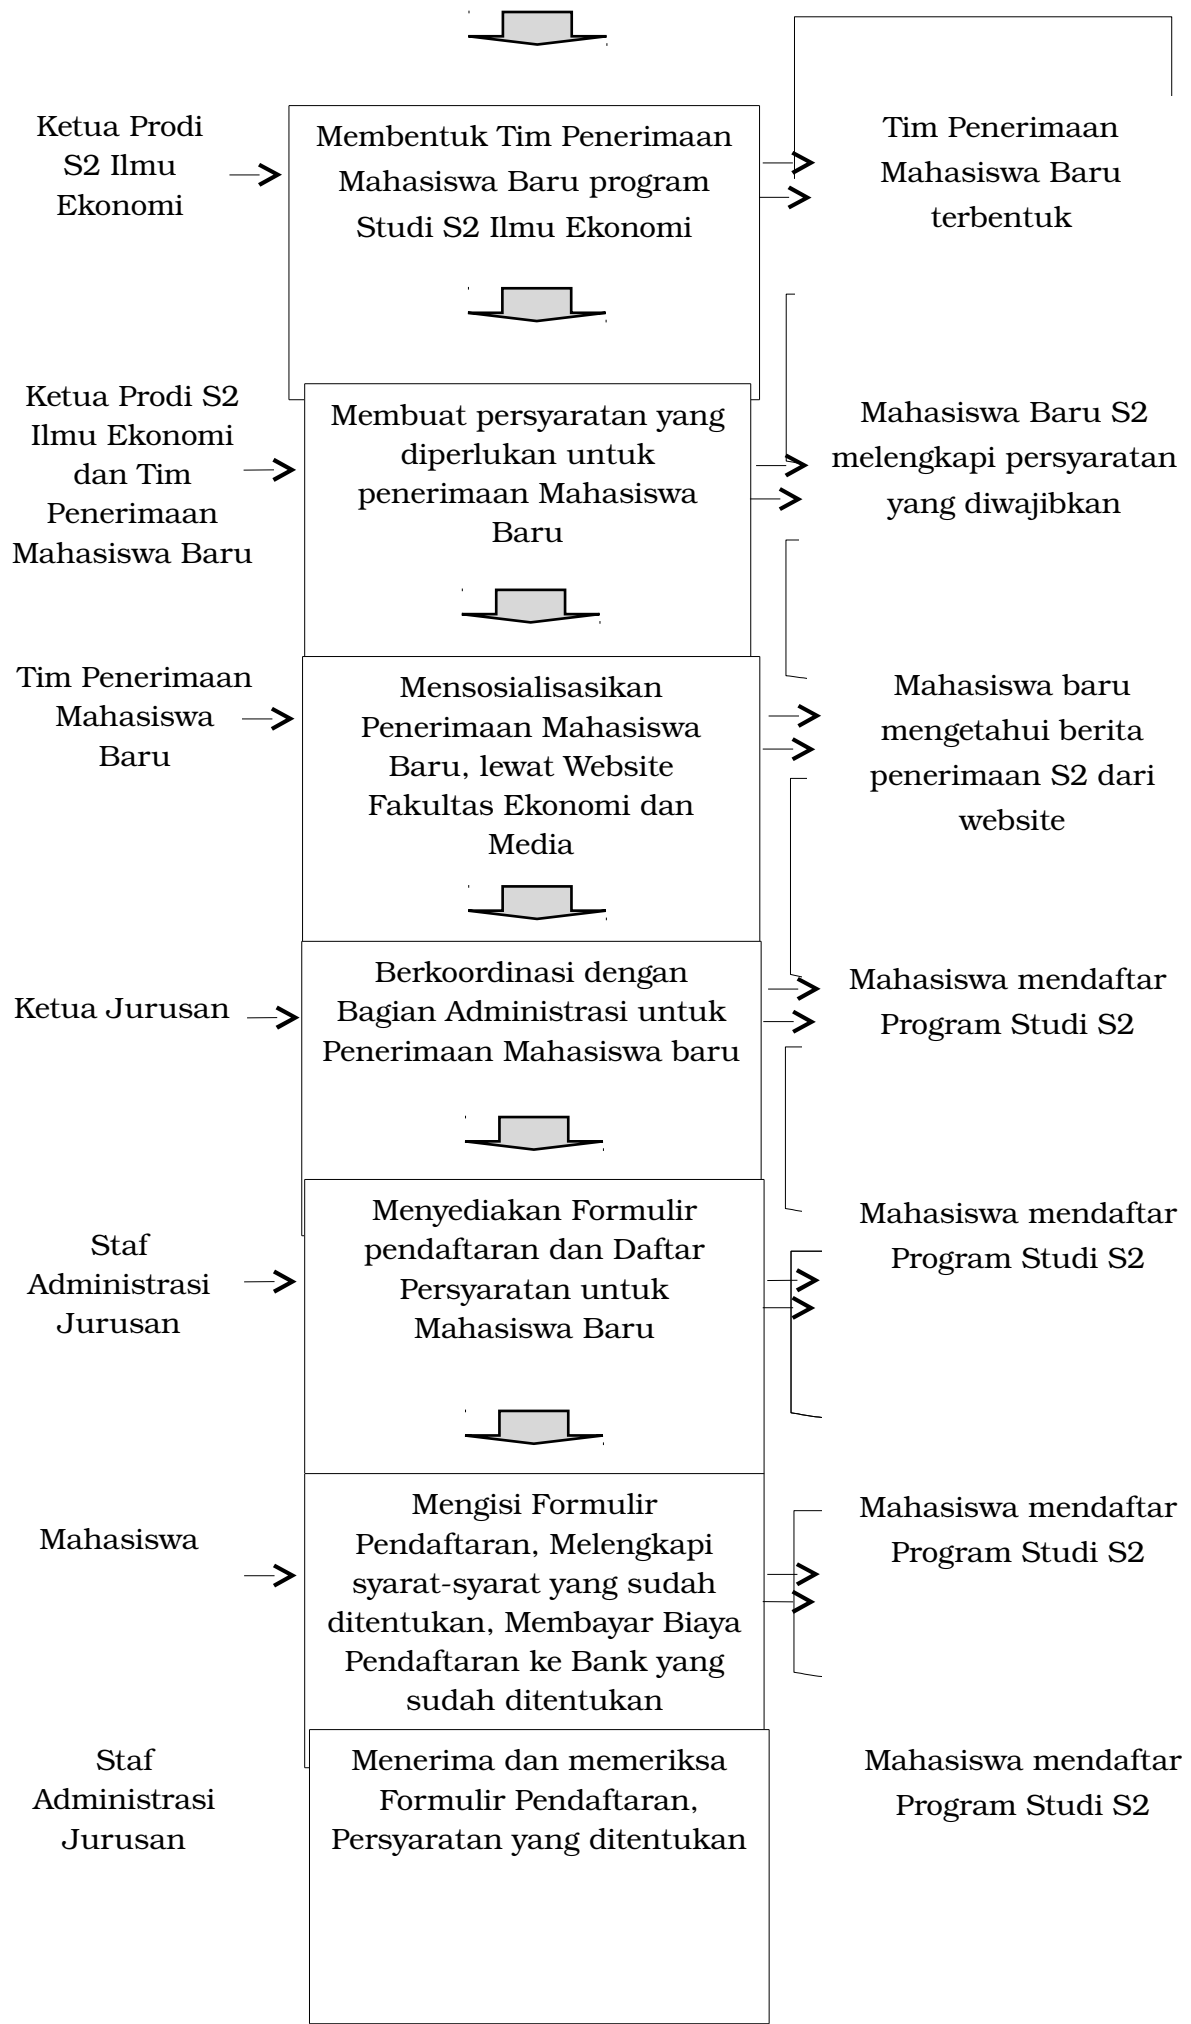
Ketua Prodi S2 Ilmu Ekonomi

Membentuk Tim Penerimaan Mahasiswa Baru program Studi S2 Ilmu Ekonomi

Tim Penerimaan Mahasiswa Baru terbentuk

Ketua Prodi S2 Ilmu Ekonomi dan Tim Penerimaan Mahasiswa Baru

Membuat persyaratan yang diperlukan untuk penerimaan Mahasiswa Baru

Mahasiswa Baru S2 melengkapi persyaratan yang diwajibkan

Tim Penerimaan Mahasiswa Baru

Mensosialisasikan Penerimaan Mahasiswa Baru, lewat Website Fakultas Ekonomi dan Media

Mahasiswa baru mengetahui berita penerimaan S2 dari website

Ketua Jurusan

Berkoordinasi dengan Bagian Administrasi untuk Penerimaan Mahasiswa baru

Mahasiswa mendaftar Program Studi S2

Staf Administrasi Jurusan

Menyediakan Formulir pendaftaran dan Daftar Persyaratan untuk Mahasiswa Baru

Mahasiswa mendaftar Program Studi S2

Mahasiswa

Mengisi Formulir Pendaftaran, Melengkapi syarat-syarat yang sudah ditentukan, Membayar Biaya Pendaftaran ke Bank yang sudah ditentukan

Mahasiswa mendaftar Program Studi S2

Staf Administrasi Jurusan

Menerima dan memeriksa Formulir Pendaftaran, Persyaratan yang ditentukan

Mahasiswa mendaftar Program Studi S2